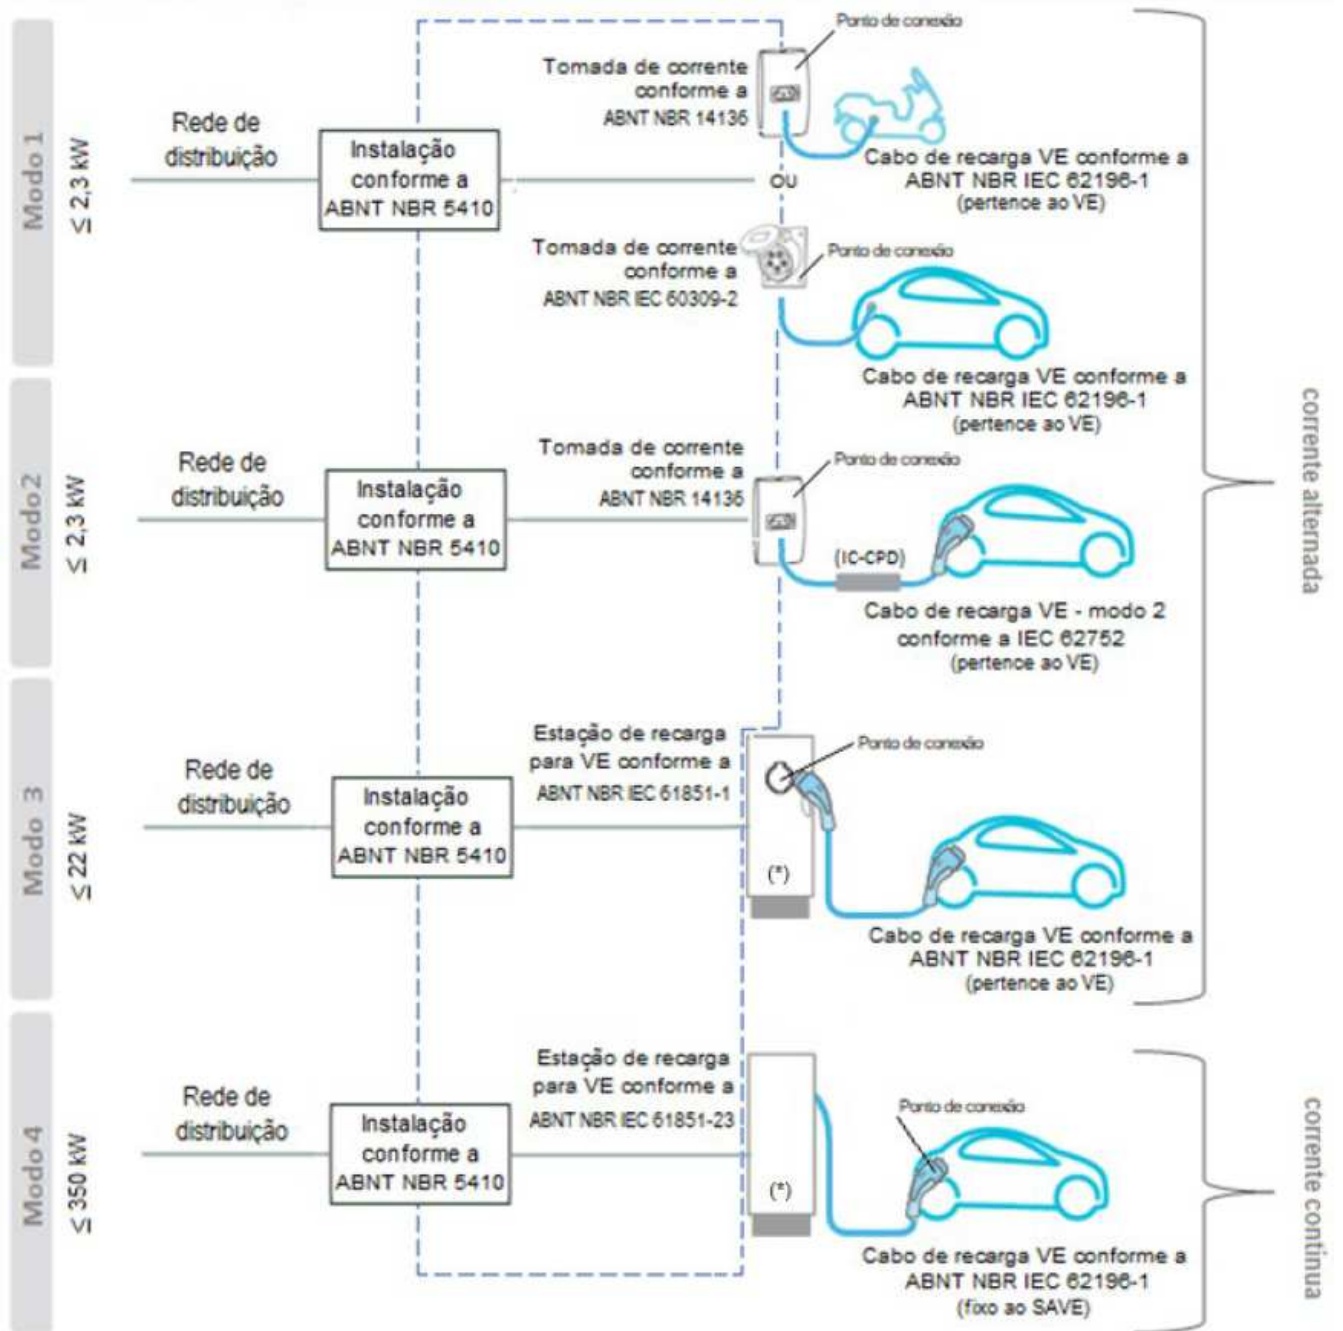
Modo 1

≤ 2,3 kW

Rede de distribuição

Instalação conforme a ABNT NBR 5410

Tomada de corrente conforme a ABNT NBR 14136

Ponto de conexão

Cabo de recarga VE conforme a ABNT NBR IEC 62196-1 (pertence ao VE)

OU

Tomada de corrente conforme a ABNT NBR IEC 60309-2

Ponto de conexão

Cabo de recarga VE conforme a ABNT NBR IEC 62196-1 (pertence ao VE)

Modo 2

≤ 2,3 kW

Rede de distribuição

Instalação conforme a ABNT NBR 5410

Tomada de corrente conforme a ABNT NBR 14136

Ponto de conexão

(IC-CPD)

Cabo de recarga VE - modo 2 conforme a IEC 62752 (pertence ao VE)

Modo 3

≤ 22 kW

Rede de distribuição

Instalação conforme a ABNT NBR 5410

Estação de recarga para VE conforme a ABNT NBR IEC 61851-1

Ponto de conexão

(*)

Cabo de recarga VE conforme a ABNT NBR IEC 62196-1 (pertence ao VE)

corrente alternada

Modo 4

≤ 350 kW

Rede de distribuição

Instalação conforme a ABNT NBR 5410

Estação de recarga para VE conforme a ABNT NBR IEC 61851-23

(*)

Ponto de conexão

Cabo de recarga VE conforme a ABNT NBR IEC 62196-1 (fixo ao SAVE)

corrente contínua